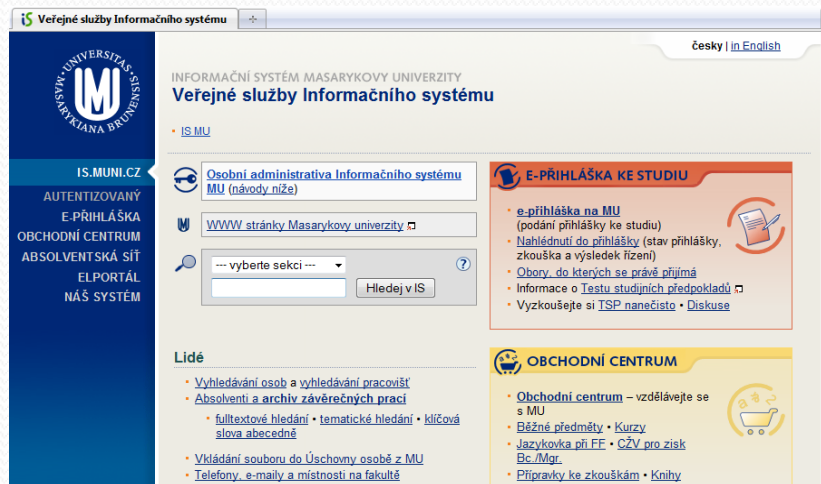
Veřejné služby Informačního systému

česky | in English

UNIVERSITAS MASARYKIANA BRUNENSIS

INFORMAČNÍ SYSTÉM MASARYKOVY UNIVERZITY
Veřejné služby Informačního systému

• IS MU

IS.MUNI.CZ
AUTENTIZOVANÝ
E-PŘIHLÁŠKA
OBCHODNÍ CENTRUM
ABSOLVENTSKÁ SÍŤ
ELPORTÁL
NÁŠ SYSTÉM

Osobní administrativa Informačního systému MU (návody níže)

WWW stránky Masarykovy univerzity

--- vyberte sekci ---
Hledej v IS
?

E-PŘIHLÁŠKA KE STUDIU

• e-přihláška na MU (podání přihlášky ke studiu)
• Nahlédnutí do přihlášky (stav přihlášky, zkouška a výsledek řízení)
• Obory, do kterých se právě přijímá
• Informace o Testu studijních předpokladů
• Vyzkoušejte si TSP nanečisto • Diskuse

Lidé

• Vyhledávání osob a vyhledávání pracovišť
• Absolventi a archiv závěrečných prací
• fulltextové hledání • tematické hledání • klíčová slova abecedně
• Vkládání souboru do Úschovny osobě z MU
• Telefony, e-maily a místnosti na fakultě

OBCHODNÍ CENTRUM

• Obchodní centrum – vzdělávejte se s MU
• Běžné předměty • Kurzy
• Jazykovka při FF • CŽV pro zisk Bc./Mgr.
• Přípravky ke zkouškám • Knihy